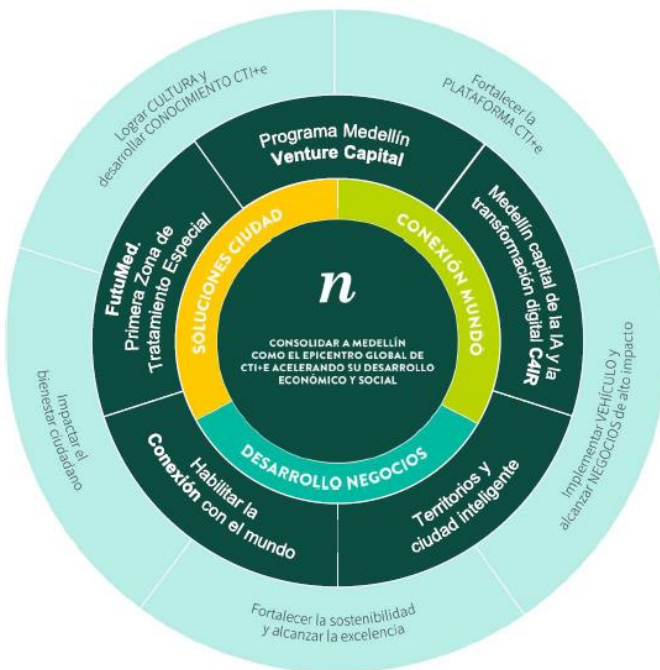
Lograr CULTURA y desarrollar CONOCIMIENTO CTI+e

Fortalecer la PLATAFORMA CTI+e

Implementar VEHÍCULO y alcanzar NEGOCIOS de alto impacto

Fortalecer la sostenibilidad y alcanzar la excelencia

Impactar el bienestar ciudadano

Programa Medellín Venture Capital

Medellín capital de la IA y la transformación digital C4IR

Territorios y ciudad inteligente

Habilitar la Conexión con el mundo

FutuMed. Primera Zona de Tratamiento Especial

SOLUCIONES CIUDAD

CONEXIÓN MUNDO

DESARROLLO NEGOCIOS

n

CONSOLIDAR A MEDELLÍN COMO EL EPICENTRO GLOBAL DE CTI+E ACELERANDO SU DESARROLLO ECONÓMICO Y SOCIAL